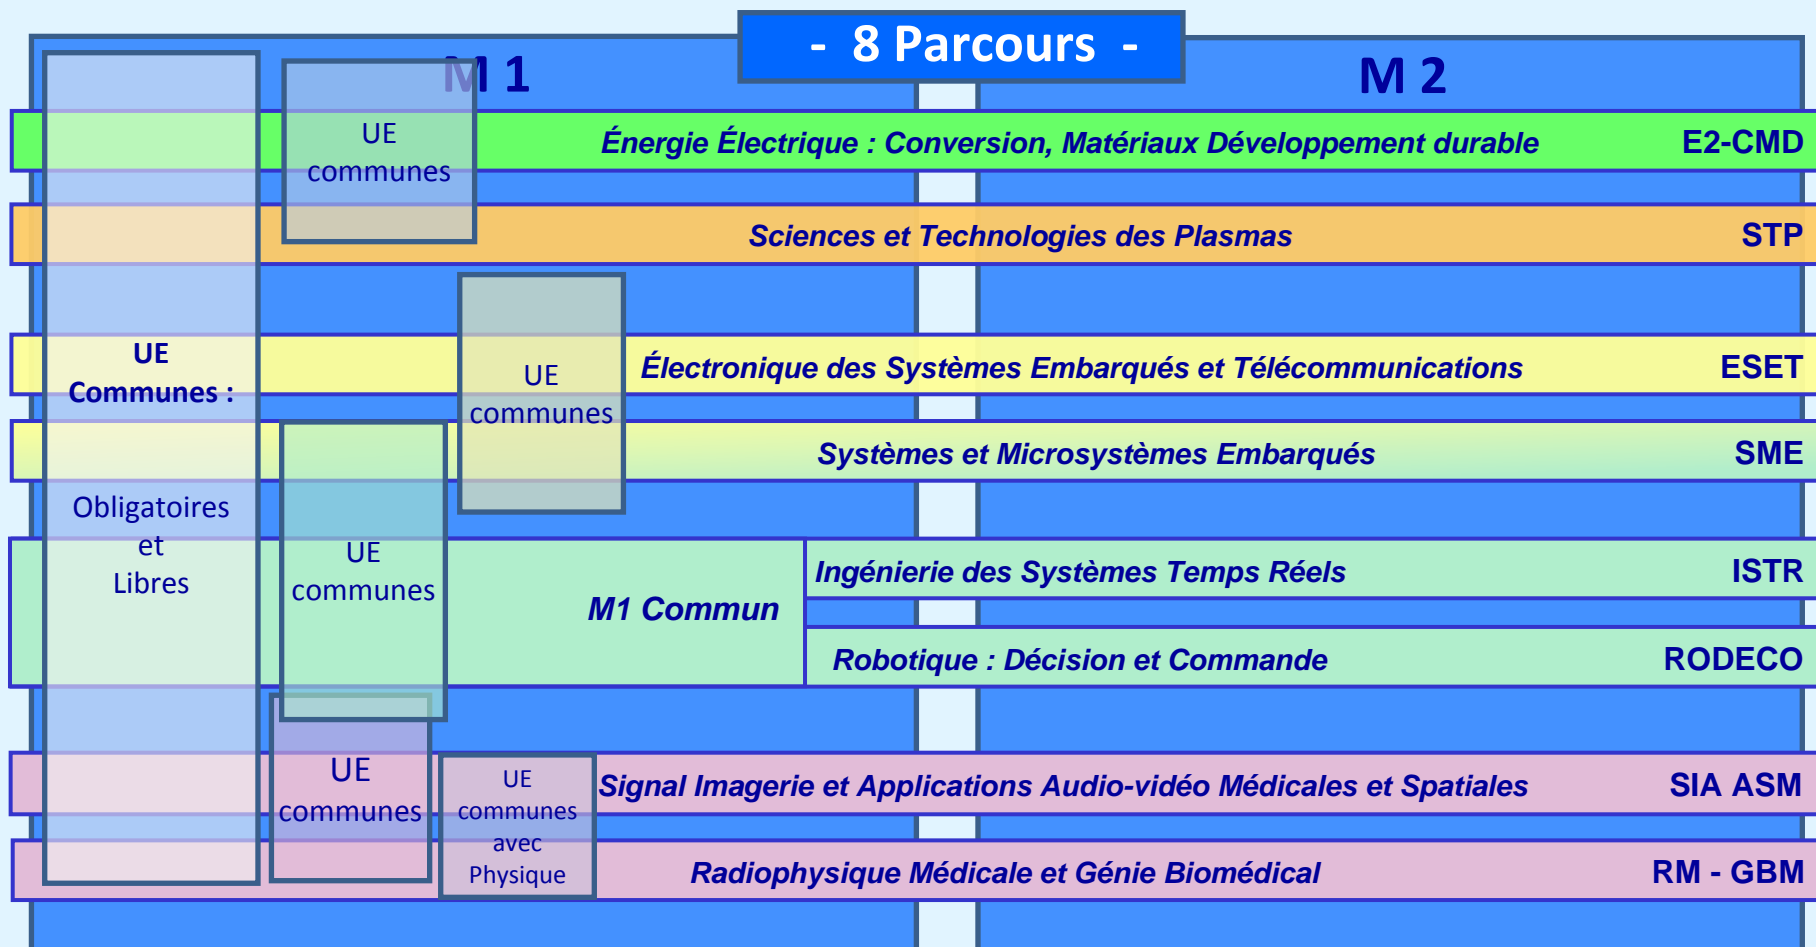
- 8 Parcours -

M 1

M 2

UE communes

Énergie Électrique : Conversion, Matériaux Développement durable E2-CMD

Sciences et Technologies des Plasmas STP

UE Communes :

Obligatoires et Libres

UE communes

Électronique des Systèmes Embarqués et Télécommunications ESET

Systèmes et Microsystèmes Embarqués SME

UE communes

M1 Commun

Ingénierie des Systèmes Temps Réels ISTR

Robotique : Décision et Commande RODECO

UE communes

UE communes avec Physique

Signal Imagerie et Applications Audio-vidéo Médicales et Spatiales SIA ASM

Radiophysique Médicale et Génie Biomédical RM - GBM